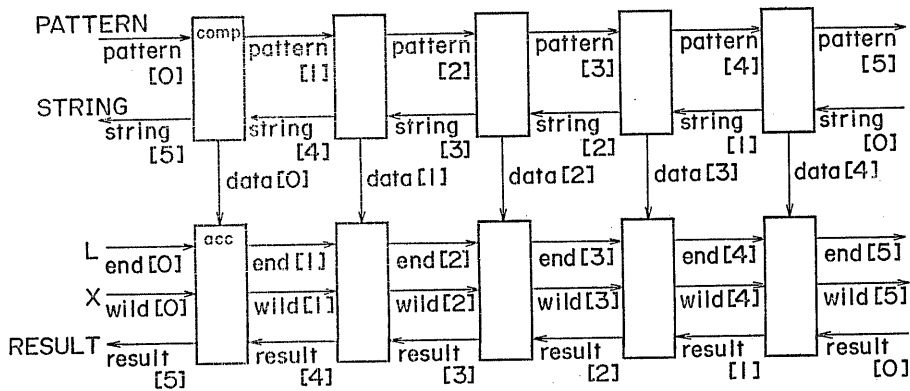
PATTERN
pattern [0]
comp
pattern [1]
pattern [2]
pattern [3]
pattern [4]
pattern [5]

STRING
string [5]
string [4]
string [3]
string [2]
string [1]
string [0]

data [0]
data [1]
data [2]
data [3]
data [4]

L
end [0]
acc
end [1]
end [2]
end [3]
end [4]
end [5]

X
wild [0]
wild [1]
wild [2]
wild [3]
wild [4]
wild [5]

RESULT
result [5]
result [4]
result [3]
result [2]
result [1]
result [0]